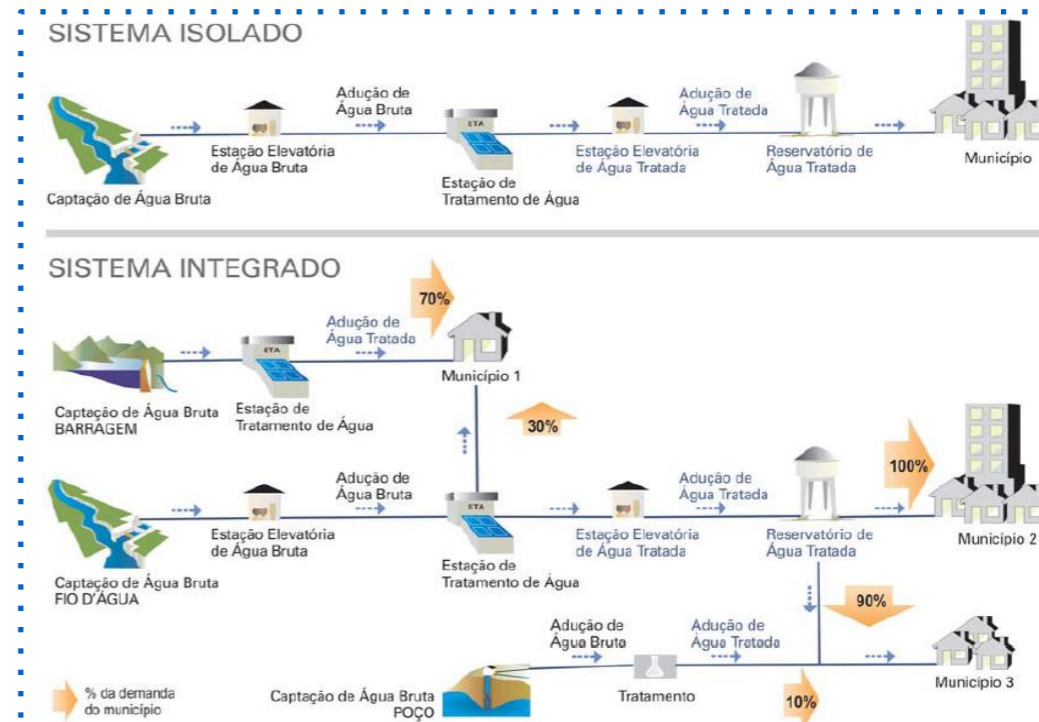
SISTEMA ISOLADO

Captação de Água Bruta

Estação Elevatória de Água Bruta

Adução de Água Bruta

ETA

Estação de Tratamento de Água

Estação Elevatória de Água Tratada

Adução de Água Tratada

Reservatório de Água Tratada

Município

SISTEMA INTEGRADO

Captação de Água Bruta BARRAGEM

ETA

Estação de Tratamento de Água

Adução de Água Tratada

70%

Município 1

30%

Captação de Água Bruta FIO D'ÁGUA

Estação Elevatória de Água Bruta

Adução de Água Bruta

ETA

Estação de Tratamento de Água

Estação Elevatória de Água Tratada

Adução de Água Tratada

Reservatório de Água Tratada

100%

Município 2

90%

Captação de Água Bruta POÇO

Adução de Água Bruta

Tratamento

Adução de Água Tratada

10%

Município 3

% da demanda do município